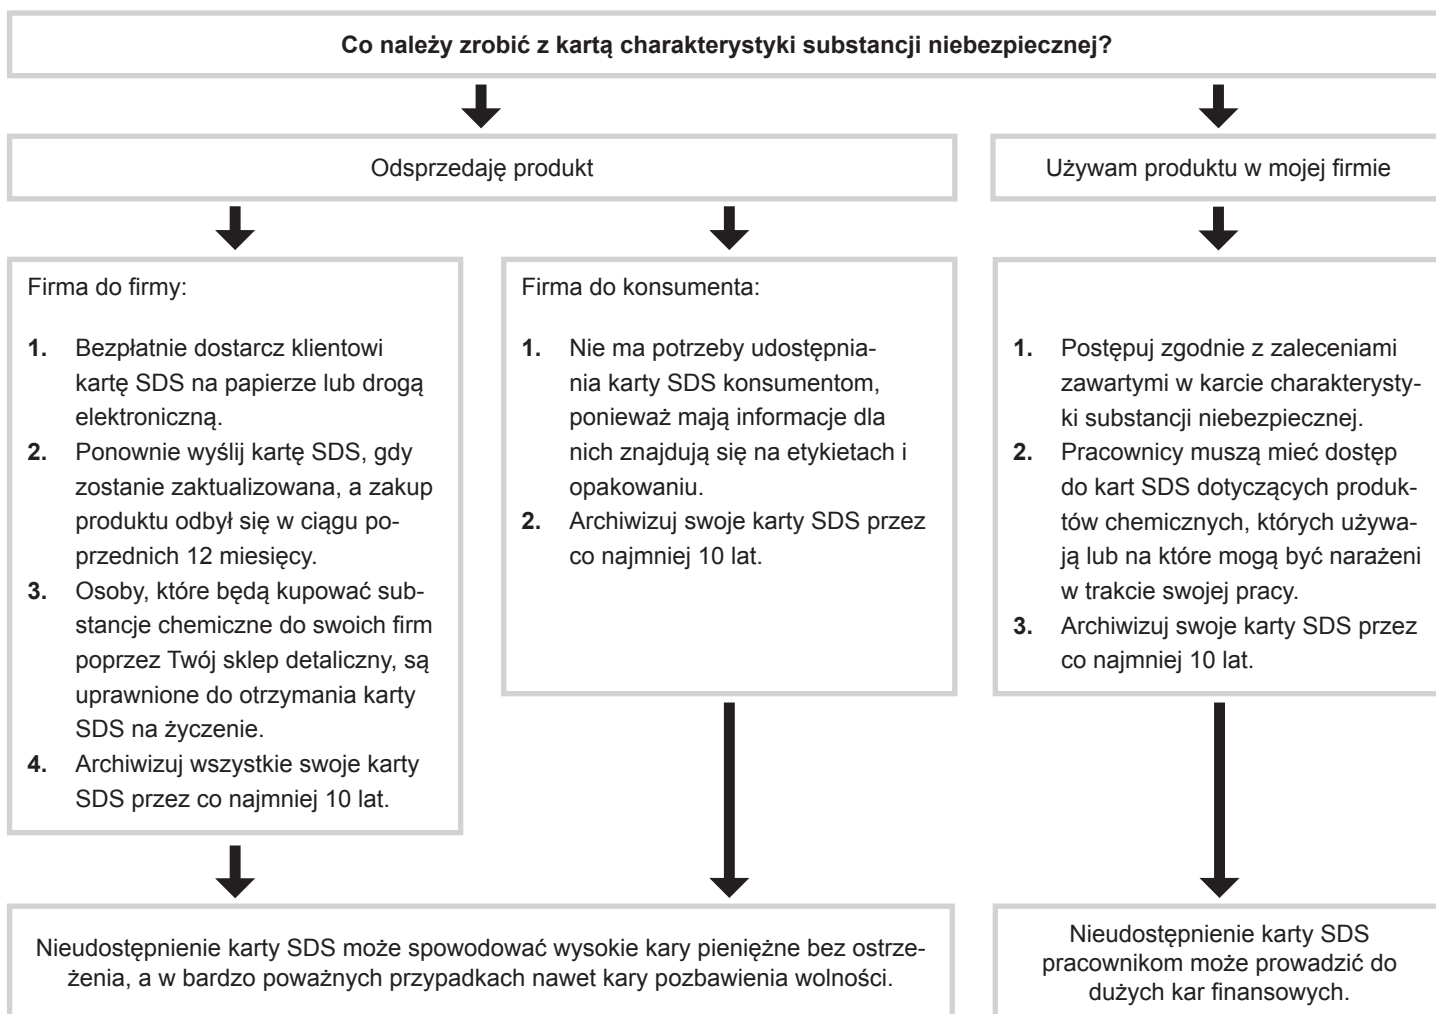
Co należy zrobić z kartą charakterystyki substancji niebezpiecznej?

Odsprzedaję produkt

Używam produktu w mojej firmie

Firma do firmy:

1. Bezpłatnie dostarcz klientowi kartę SDS na papierze lub drogą elektroniczną.
2. Ponownie wyślij kartę SDS, gdy zostanie zaktualizowana, a zakup produktu odbył się w ciągu poprzednich 12 miesięcy.
3. Osoby, które będą kupować substancje chemiczne do swoich firm poprzez Twój sklep detaliczny, są uprawnione do otrzymania karty SDS na życzenie.
4. Archiwizuj wszystkie swoje karty SDS przez co najmniej 10 lat.

Firma do konsumenta:

1. Nie ma potrzeby udostępniania karty SDS konsumentom, ponieważ mają informacje dla nich znajdują się na etykietach i opakowaniu.
2. Archiwizuj swoje karty SDS przez co najmniej 10 lat.

1. Postępuj zgodnie z zaleceniami zawartymi w karcie charakterystyki substancji niebezpiecznej.
2. Pracownicy muszą mieć dostęp do kart SDS dotyczących produktów chemicznych, których używają lub na które mogą być narażeni w trakcie swojej pracy.
3. Archiwizuj swoje karty SDS przez co najmniej 10 lat.

Nieudostępnienie karty SDS może spowodować wysokie kary pieniężne bez ostrzeżenia, a w bardzo poważnych przypadkach nawet kary pozbawienia wolności.

Nieudostępnienie karty SDS pracownikom może prowadzić do dużych kar finansowych.